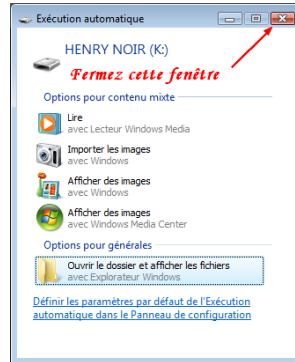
Exécution automatique

HENRY NOIR (K:)

Fermez cette fenêtre

Options pour contenu mixte

Lire
avec Lecteur Windows Media

Importer les images
avec Windows

Afficher des images
avec Windows

Afficher des images
avec Windows Media Center

Options pour générales

Ouvrir le dossier et afficher les fichiers
avec Explorateur Windows

Définir les paramètres par défaut de l'Exécution automatique dans le Panneau de configuration